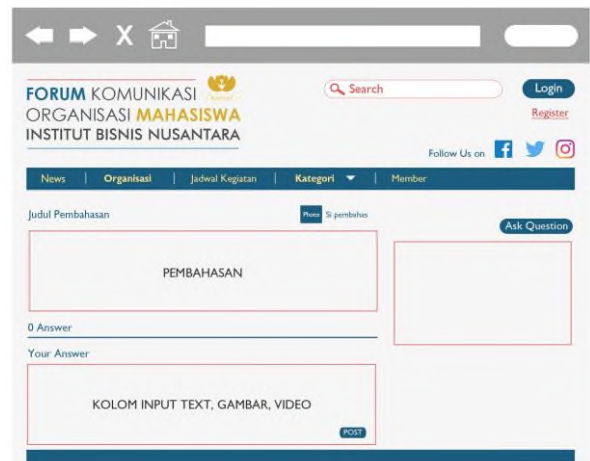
X

FORUM KOMUNIKASI ORGANISASI MAHASISWA INSTITUT BISNIS NUSANTARA

Search

Login

Register

Follow Us on

News | Organisasi | Jadwal Kegiatan | Kategori | Member

Judul Pembahasan

Photo Si pembahas

Ask Question

PEMBAHASAN

0 Answer

Your Answer

KOLOM INPUT TEXT, GAMBAR, VIDEO

POST